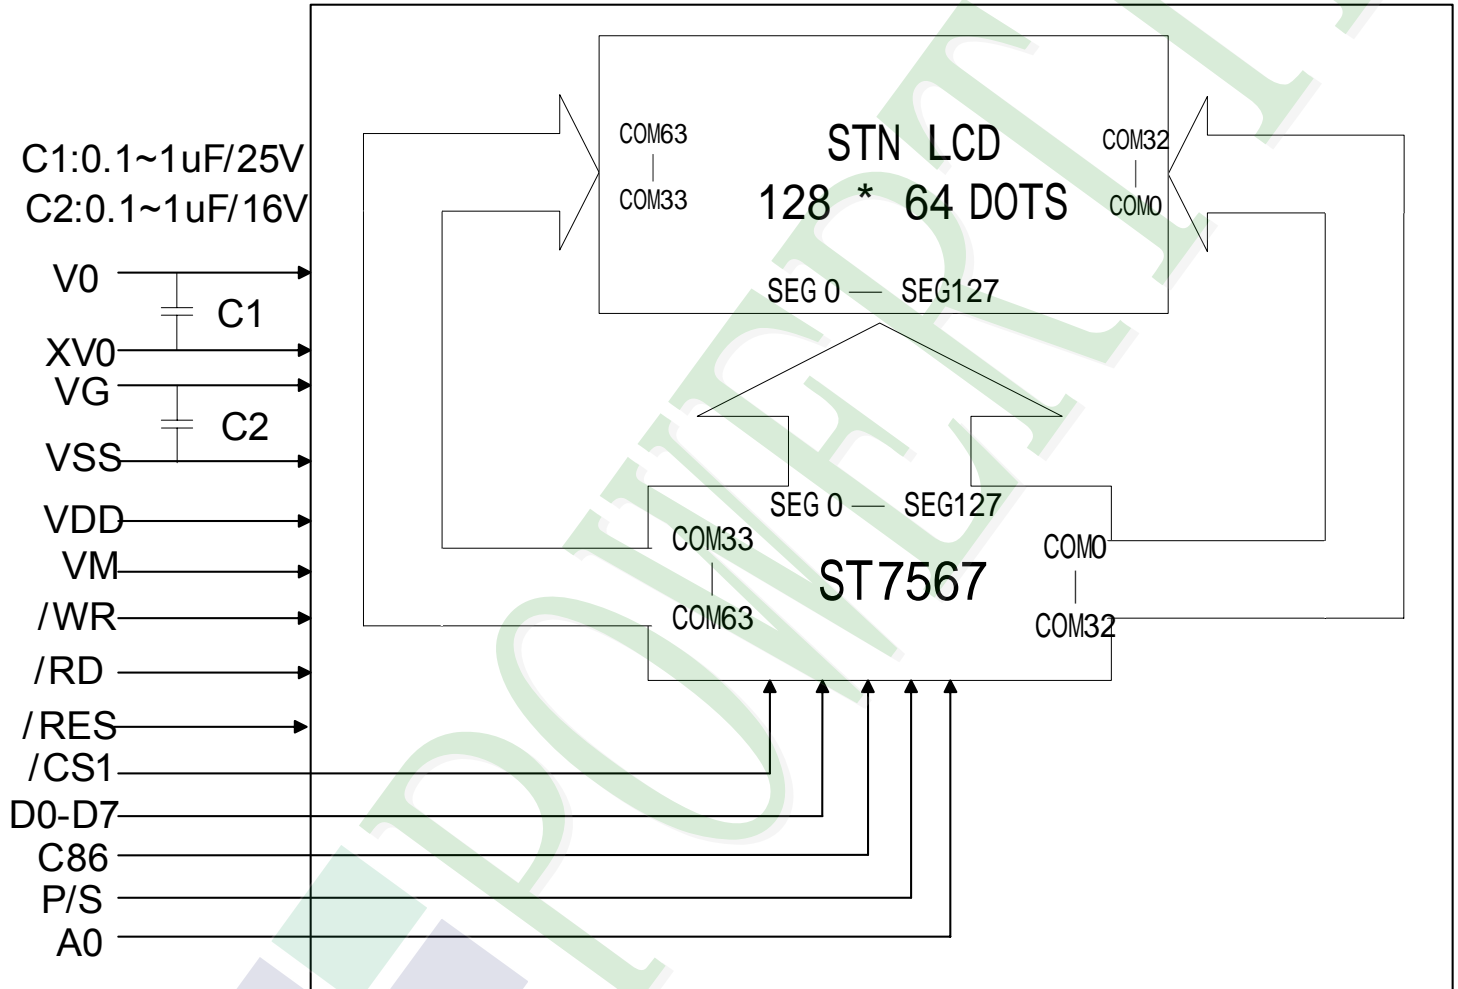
C1:0.1~1uF/25V
C2:0.1~1uF/16V
V0
C1
XV0
VG
C2
VSS
VDD
VM
/WR
/RD
/RES
/CS1
D0-D7
C86
P/S
A0

COM63
COM33
STN LCD
128 * 64 DOTS
COM32
COM0
SEG 0 — SEG127

SEG 0 — SEG127
COM33
COM63
ST7567
COM0
COM32

POWERTIP